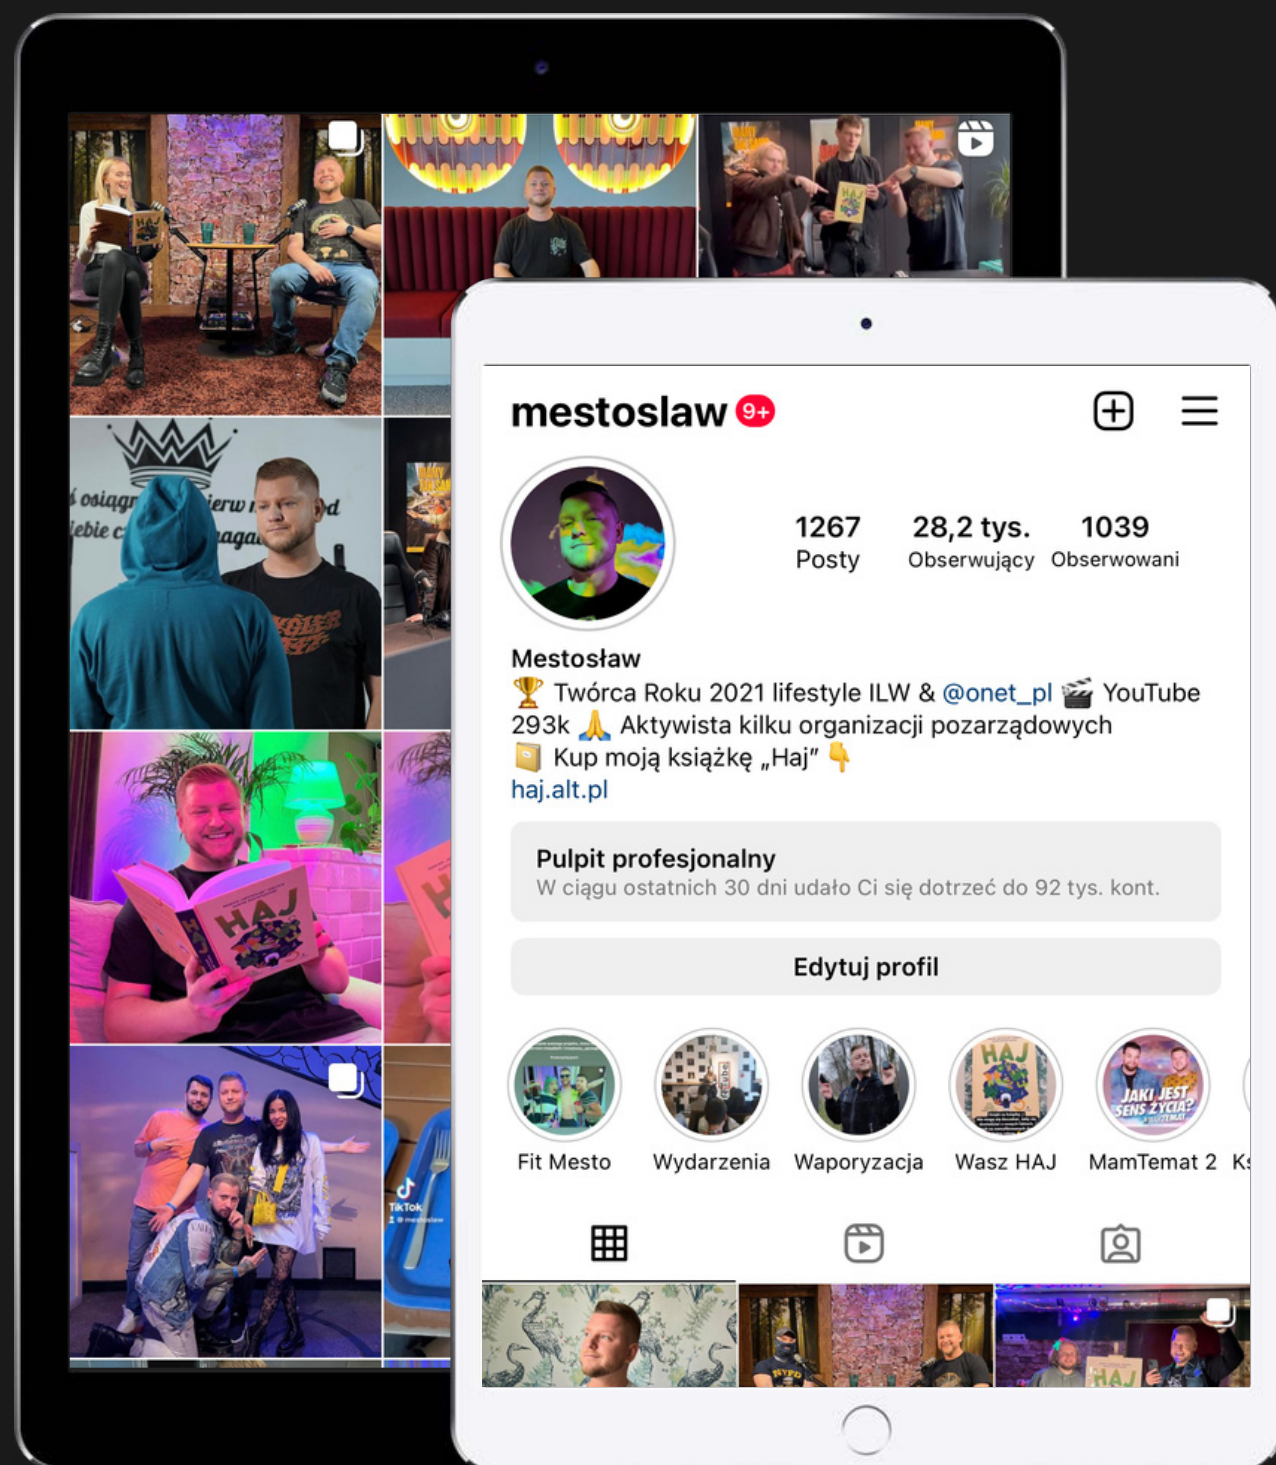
mestoslaw 9+

1267 Posty
28,2 tys. Obserwujący
1039 Obserwowani

Mestosław
🏆 Twórca Roku 2021 lifestyle ILW & @onet_pl 🎬 YouTube 293k 🙏 Aktywista kilku organizacji pozarządowych
📔 Kup moją książkę „Haj" 👇
haj.alt.pl

Pulpit profesjonalny
W ciągu ostatnich 30 dni udało Ci się dotrzeć do 92 tys. kont.

Edytuj profil

Fit Mesto
Wydarzenia
Waporyzacja
Wasz HAJ
MamTemat 2
K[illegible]

HAJ
HAJ
JAKI JEST SENS ŻYCIA?
TikTok
HAJ